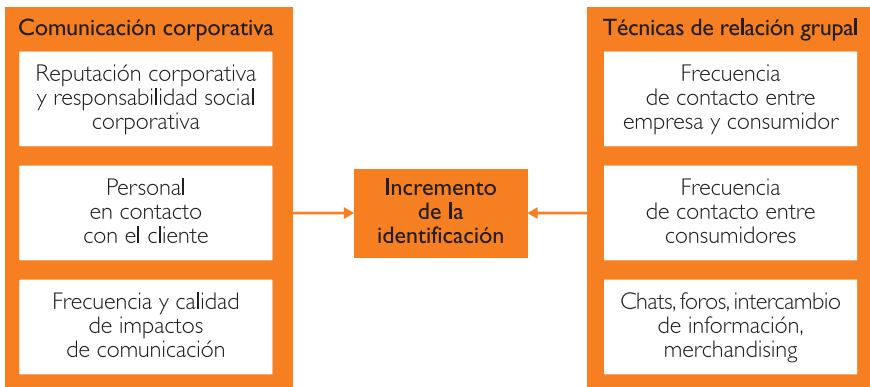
Comunicación corporativa

Reputación corporativa y responsabilidad social corporativa

Personal en contacto con el cliente

Frecuencia y calidad de impactos de comunicación

Incremento de la identificación

Técnicas de relación grupal

Frecuencia de contacto entre empresa y consumidor

Frecuencia de contacto entre consumidores

Chats, foros, intercambio de información, merchandising